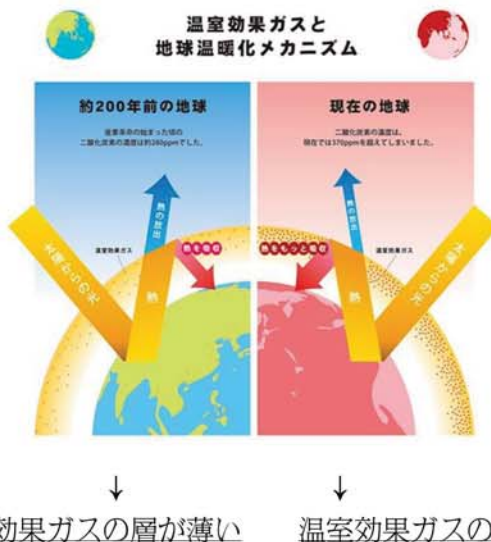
温室効果ガスと
地球温暖化メカニズム

約200年前の地球

産業革命の始まった頃の二酸化炭素の濃度は約280ppmでした。

熱の放出

温室効果ガス

熱を吸収

太陽からの光

熱

現在の地球

二酸化炭素の濃度は、現在では370ppmを超えてしまいました。

熱の放出

熱をもっと吸収

温室効果ガス

太陽からの光

熱

↓

効果ガスの層が薄い

↓

温室効果ガスの